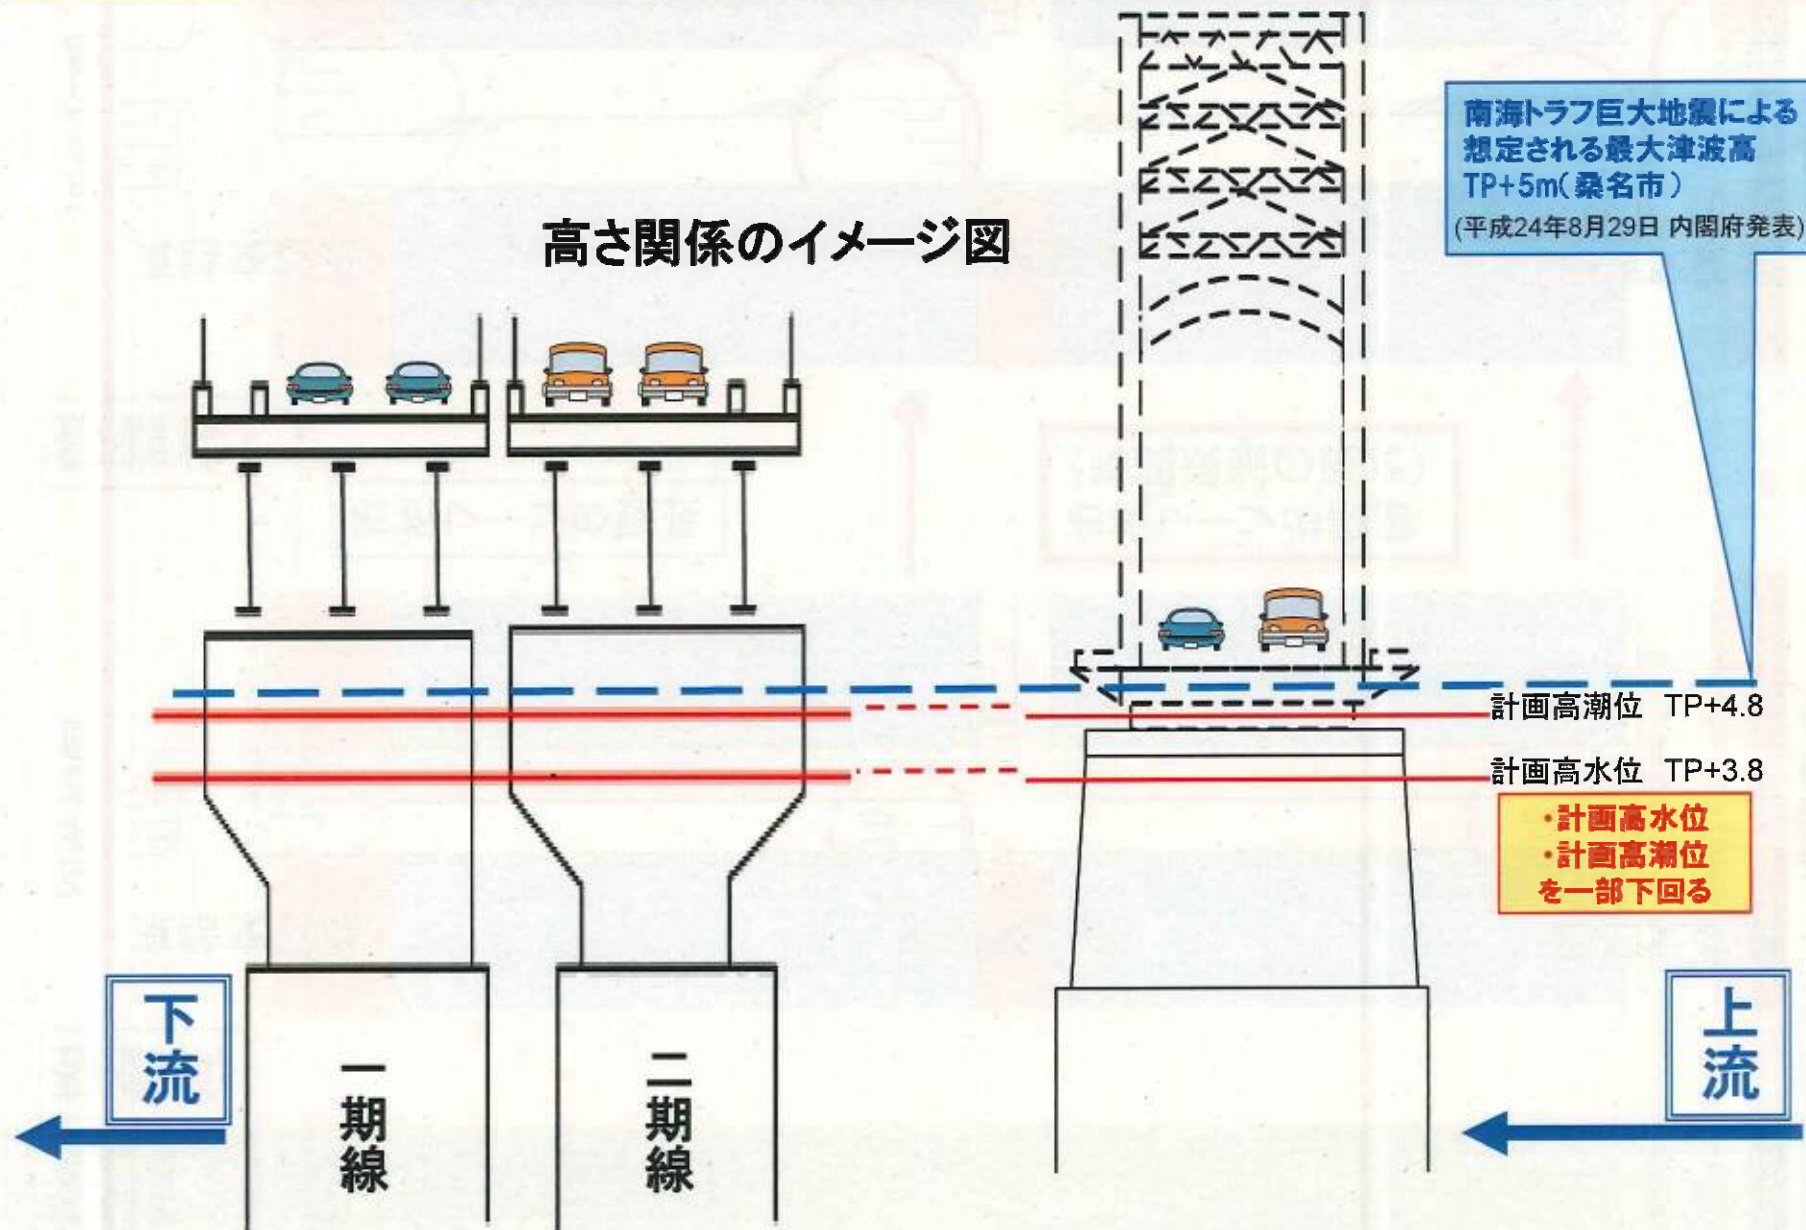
南海トラフ巨大地震による想定される最大津波高 TP+5m(桑名市)
(平成24年8月29日 内閣府発表)

高さ関係のイメージ図

計画高潮位 TP+4.8

計画高水位 TP+3.8

・計画高水位
・計画高潮位
を一部下回る

下流

一期線

二期線

上流